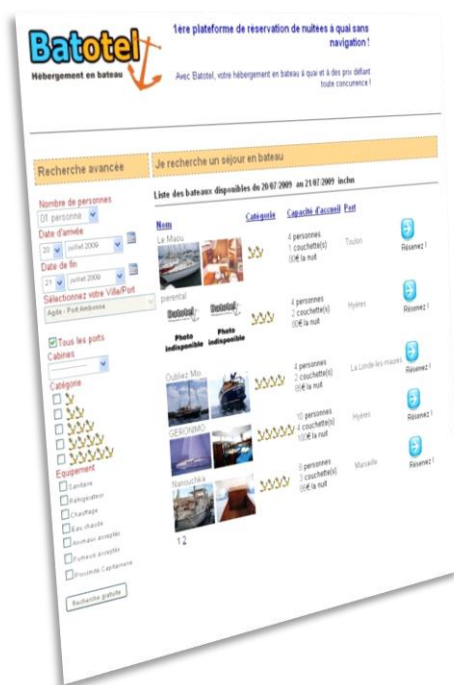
Batotel
Hébergement en bateau

1ere plateforme de réservation de nuitées à quai sans navigation !

Avec Batotel, votre hébergement en bateau à quai et à des prix défiant toute concurrence !

Recherche avancée

Nombre de personnes
01 personne
Date d'arrivée
20 juillet 2009
Date de fin
21 juillet 2009
Sélectionnez votre Ville/Port
Agde - Port Ambonne

Tous les ports
Cabines

Catégorie

Equipement
Sanitaire
Réfrigérateur
Chauffage
Eau chaude
Animaux acceptés
Fumeurs acceptés
Pouvoirs Capitainerie

Recherche gratuite

Je recherche un sejour en bateau

Liste des bateaux disponibles du 20/07/2009 au 21/07/2009 inclus

| Nom | | Catégorie | Capacité d'accueil | Port | |
|---|---|---|---|---|---|
| Le Malou | | | 4 personnes 1 couchette(s) 80€ la nuit | Toulon | Réservez ! |
| pierental | Batotel Photo indisponible / Batotel Photo indisponible | | 4 personnes 2 couchette(s) 80€ la nuit | Hyères | Réservez ! |
| Oubliez Moi | | | 4 personnes 2 couchette(s) 80€ la nuit | La Londe-les-maures | Réservez ! |
| GERONIMO | | | 10 personnes 4 couchette(s) 100€ la nuit | Hyères | Réservez ! |
| Nanouchka | | | 8 personnes 3 couchette(s) 80€ la nuit | Marseille | Réservez ! |

1 2